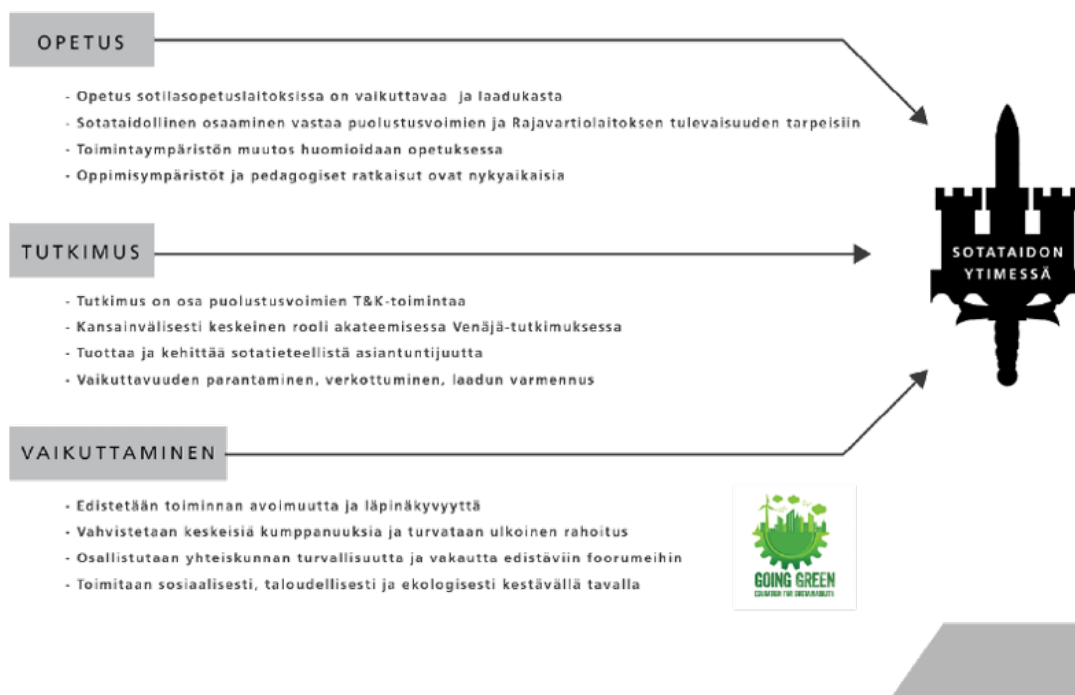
OPETUS

- Opetus sotilasopetuslaitoksissa on vaikuttavaa ja laadukasta
- Sotataidollinen osaaminen vastaa puolustusvoimien ja Rajavartiolaitoksen tulevaisuuden tarpeisiin
- Toimintaympäristön muutos huomioidaan opetuksessa
- Oppimisympäristöt ja pedagogiset ratkaisut ovat nykyaikaisia

TUTKIMUS

- Tutkimus on osa puolustusvoimien T&K-toimintaa
- Kansainvälisesti keskeinen rooli akateemisessa Venäjä-tutkimuksessa
- Tuottaa ja kehittää sotatieteellistä asiantuntijuutta
- Vaikuttavuuden parantaminen, verkottuminen, laadun varmennus

VAIKUTTAMINEN

- Edistetään toiminnan avoimuutta ja läpinäkyvyyttä
- Vahvistetaan keskeisiä kumppanuuksia ja turvataan ulkoinen rahoitus
- Osallistutaan yhteiskunnan turvallisuutta ja vakautta edistäviin foorumeihin
- Toimitaan sosiaalisesti, taloudellisesti ja ekologisesti kestävällä tavalla

SOTATAIDON YTIMESSÄ

GOING GREEN
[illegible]